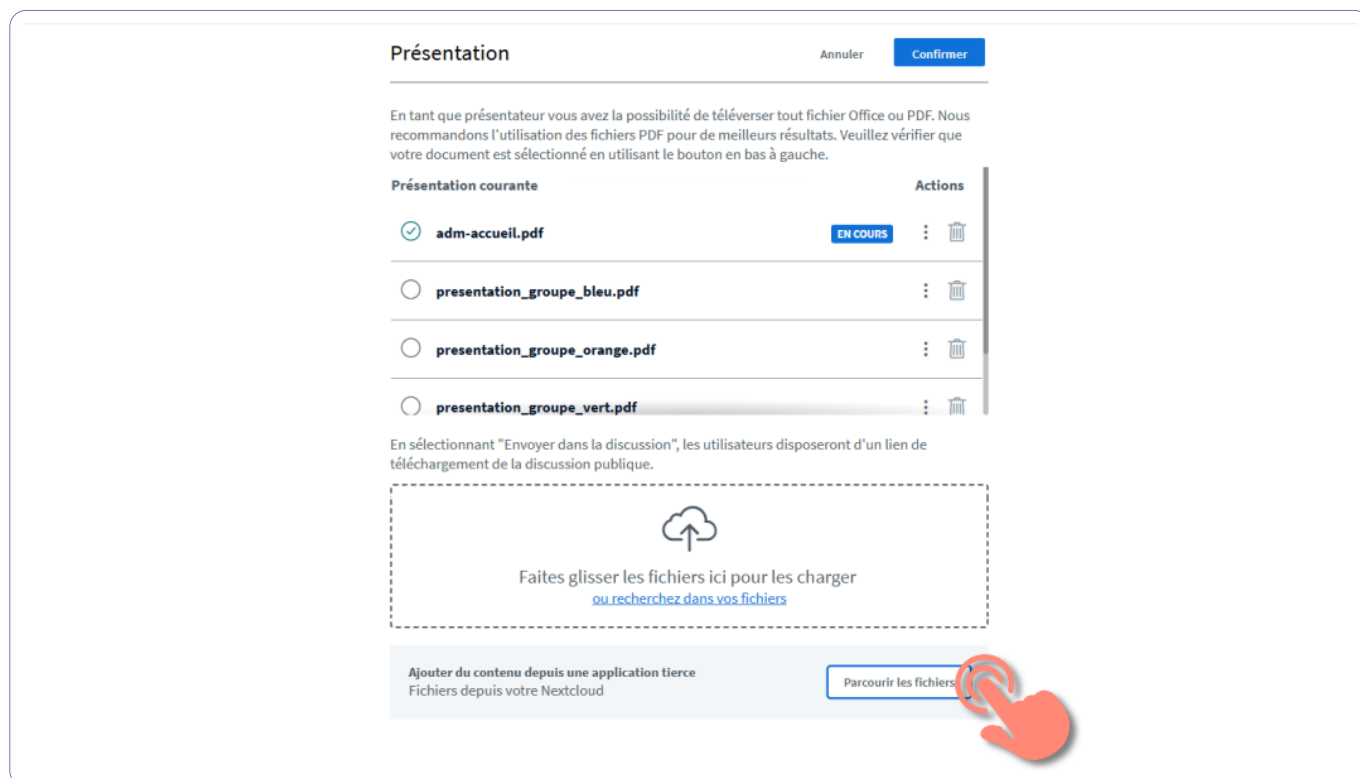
Présentation

Annuler

Confirmer

En tant que présentateur vous avez la possibilité de téléverser tout fichier Office ou PDF. Nous recommandons l'utilisation des fichiers PDF pour de meilleurs résultats. Veuillez vérifier que votre document est sélectionné en utilisant le bouton en bas à gauche.

| Présentation courante | Actions |
|---|---|
| adm-accueil.pdf EN COURS | |
| presentation_groupe_bleu.pdf | |
| presentation_groupe_orange.pdf | |
| presentation_groupe_vert.pdf | |

En sélectionnant "Envoyer dans la discussion", les utilisateurs disposeront d'un lien de téléchargement de la discussion publique.

Faites glisser les fichiers ici pour les charger
ou recherchez dans vos fichiers

Ajouter du contenu depuis une application tierce
Fichiers depuis votre Nextcloud

Parcourir les fichiers